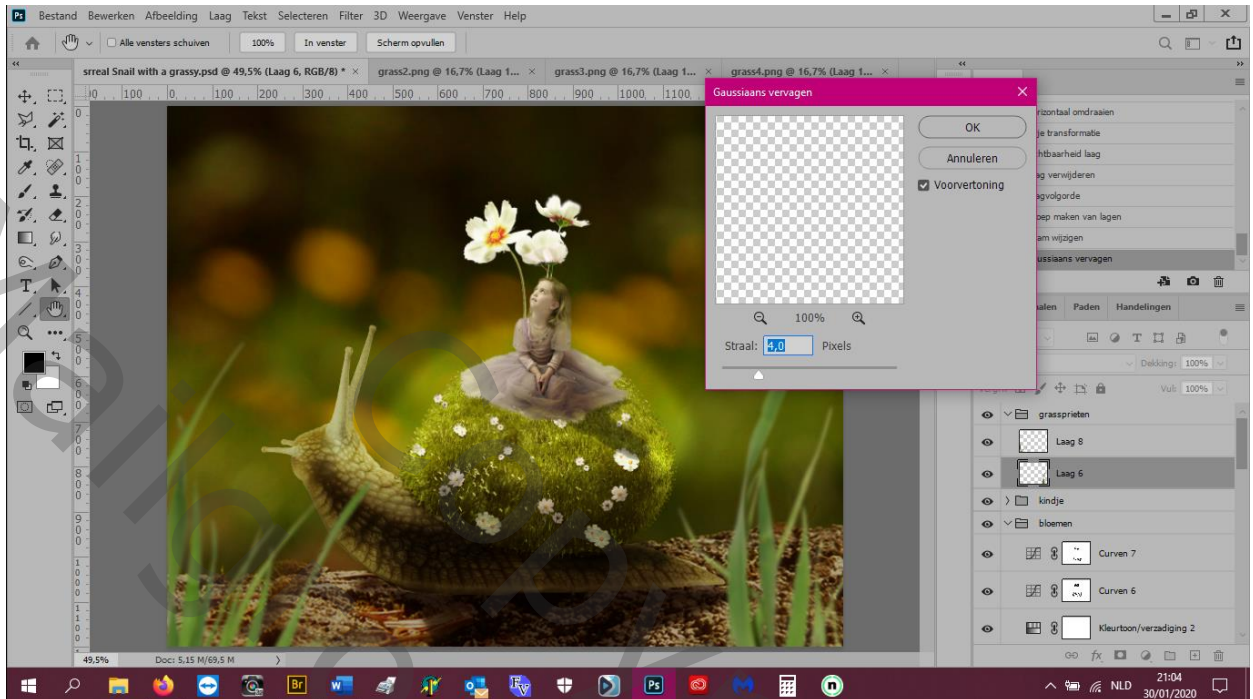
Ps Bestand Bewerken Afbeelding Laag Tekst Selecteren Filter 3D Weergave Venster Help

Alle vensters schuiven 100% In venster Scherm opvullen

srreal Snail with a grassy.psd @ 49,5% (Laag 6, RGB/8) * × grass2.png @ 16,7% (Laag 1... × grass3.png @ 16,7% (Laag 1... × grass4.png @ 16,7% (Laag 1... ×

0 100 0 100 200 300 400 500 600 700 800 900 1000 1100

Gaussiaans vervagen ×

OK
Annuleren
Voorvertoning

100%

Straal: 4,0 Pixels

rizontaal omdraaien
je transformatie
htbaarheid laag
ag verwijderen
agvolgorde
oep maken van lagen
am wijzigen
ussiaans vervagen

alen Paden Handelingen

Dekking: 100%
Vul: 100%

grasssprieten
Laag 8
Laag 6
kindje
bloemen
Curven 7
Curven 6
Kleurtoon/verzadiging 2

49,5% Doc: 5,15 M/69,5 M

Br Ps

NLD 21:04 30/01/2020